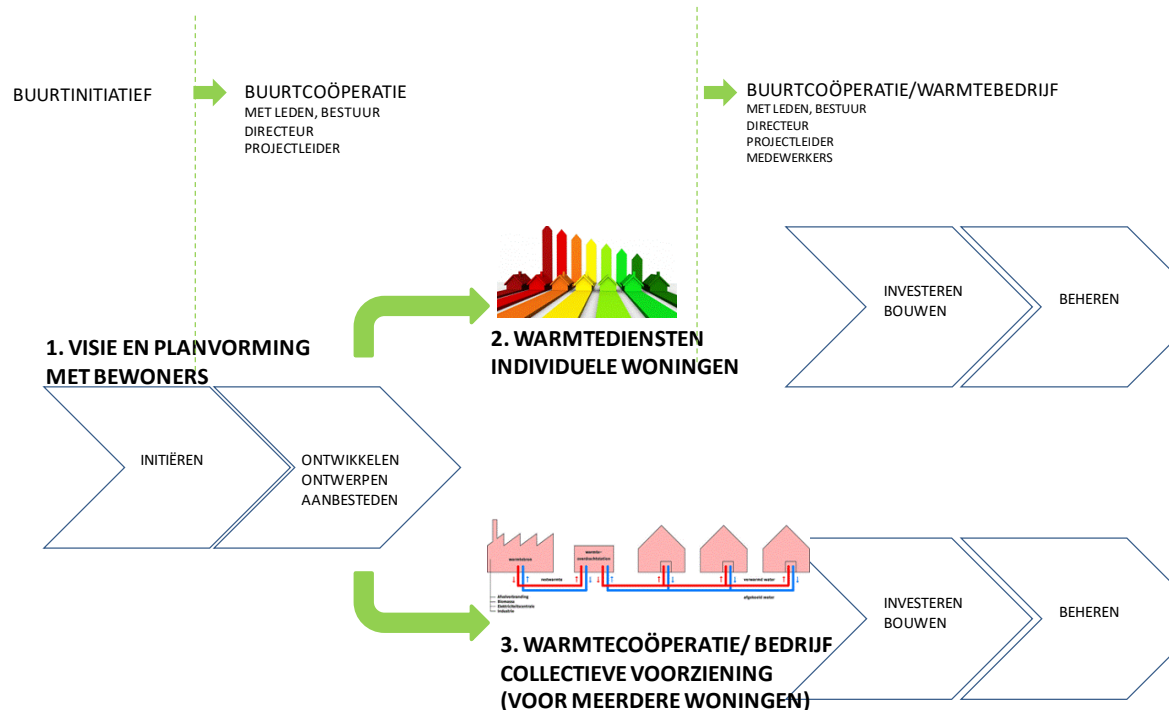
BUURTINITIATIEF

BUURTCOÖPERATIE
MET LEDEN, BESTUUR
DIRECTEUR
PROJECTLEIDER

BUURTCOÖPERATIE/WARMTEBEDRIJF
MET LEDEN, BESTUUR
DIRECTEUR
PROJECTLEIDER
MEDEWERKERS

INVESTEREN
BOUWEN

BEHEREN

1. VISIE EN PLANVORMING MET BEWONERS

2. WARMTEDIENSTEN INDIVIDUELE WONINGEN

INITIËREN

ONTWIKKELEN
ONTWERPEN
AANBESTEDEN

warmtebron

warmte-overdrachtstation

restwarmte

verwarmd water

afgekoeld water

Afvalverbranding
Biomassa
Elektriciteitscentrale
Industrie

INVESTEREN
BOUWEN

BEHEREN

3. WARMTECOÖPERATIE/ BEDRIJF
COLLECTIEVE VOORZIENING
(VOOR MEERDERE WONINGEN)